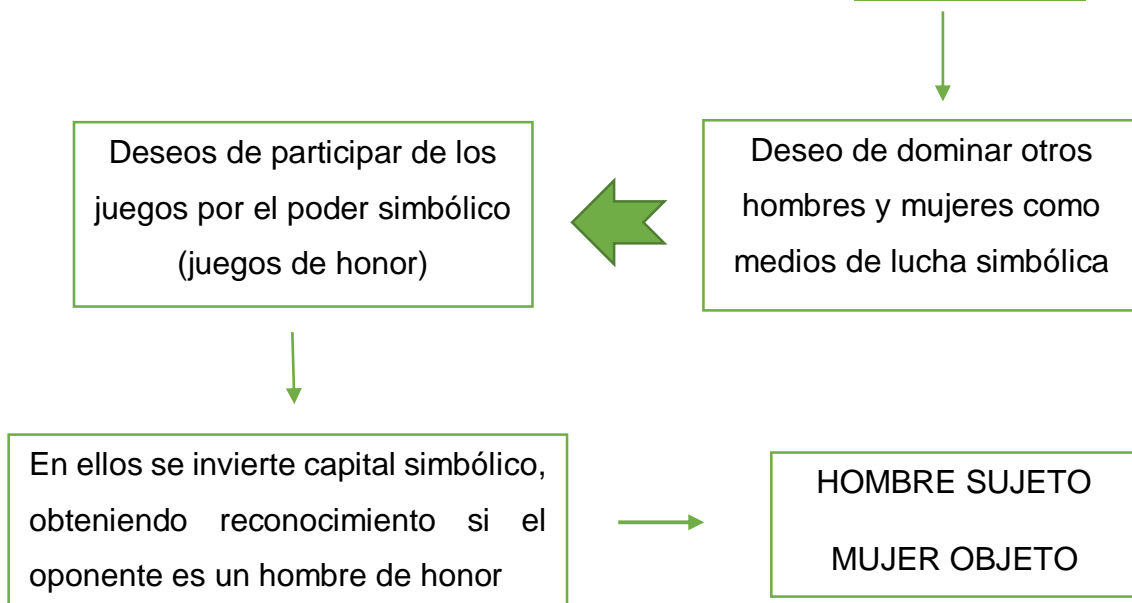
Deseo de dominar otros hombres y mujeres como medios de lucha simbólica

Deseos de participar de los juegos por el poder simbólico (juegos de honor)

En ellos se invierte capital simbólico, obteniendo reconocimiento si el oponente es un hombre de honor

HOMBRE SUJETO

MUJER OBJETO